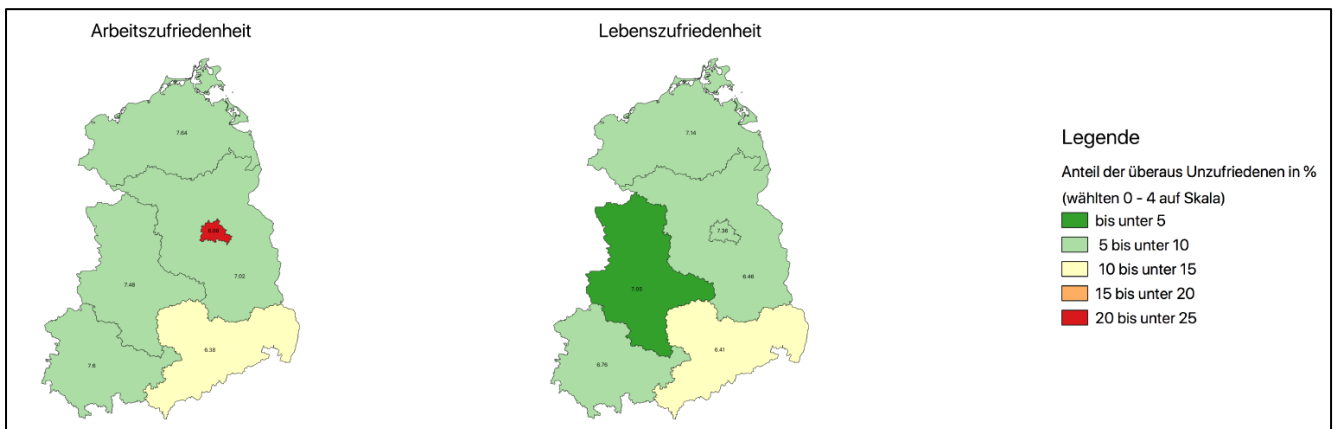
Arbeitszufriedenheit

7.64

6.66

7.02

7.48

6.33

7.6

Lebenszufriedenheit

7.14

7.36

6.46

7.05

6.41

6.76

Legende

Anteil der überaus Unzufriedenen in %

(wählten 0 - 4 auf Skala)

bis unter 5

5 bis unter 10

10 bis unter 15

15 bis unter 20

20 bis unter 25